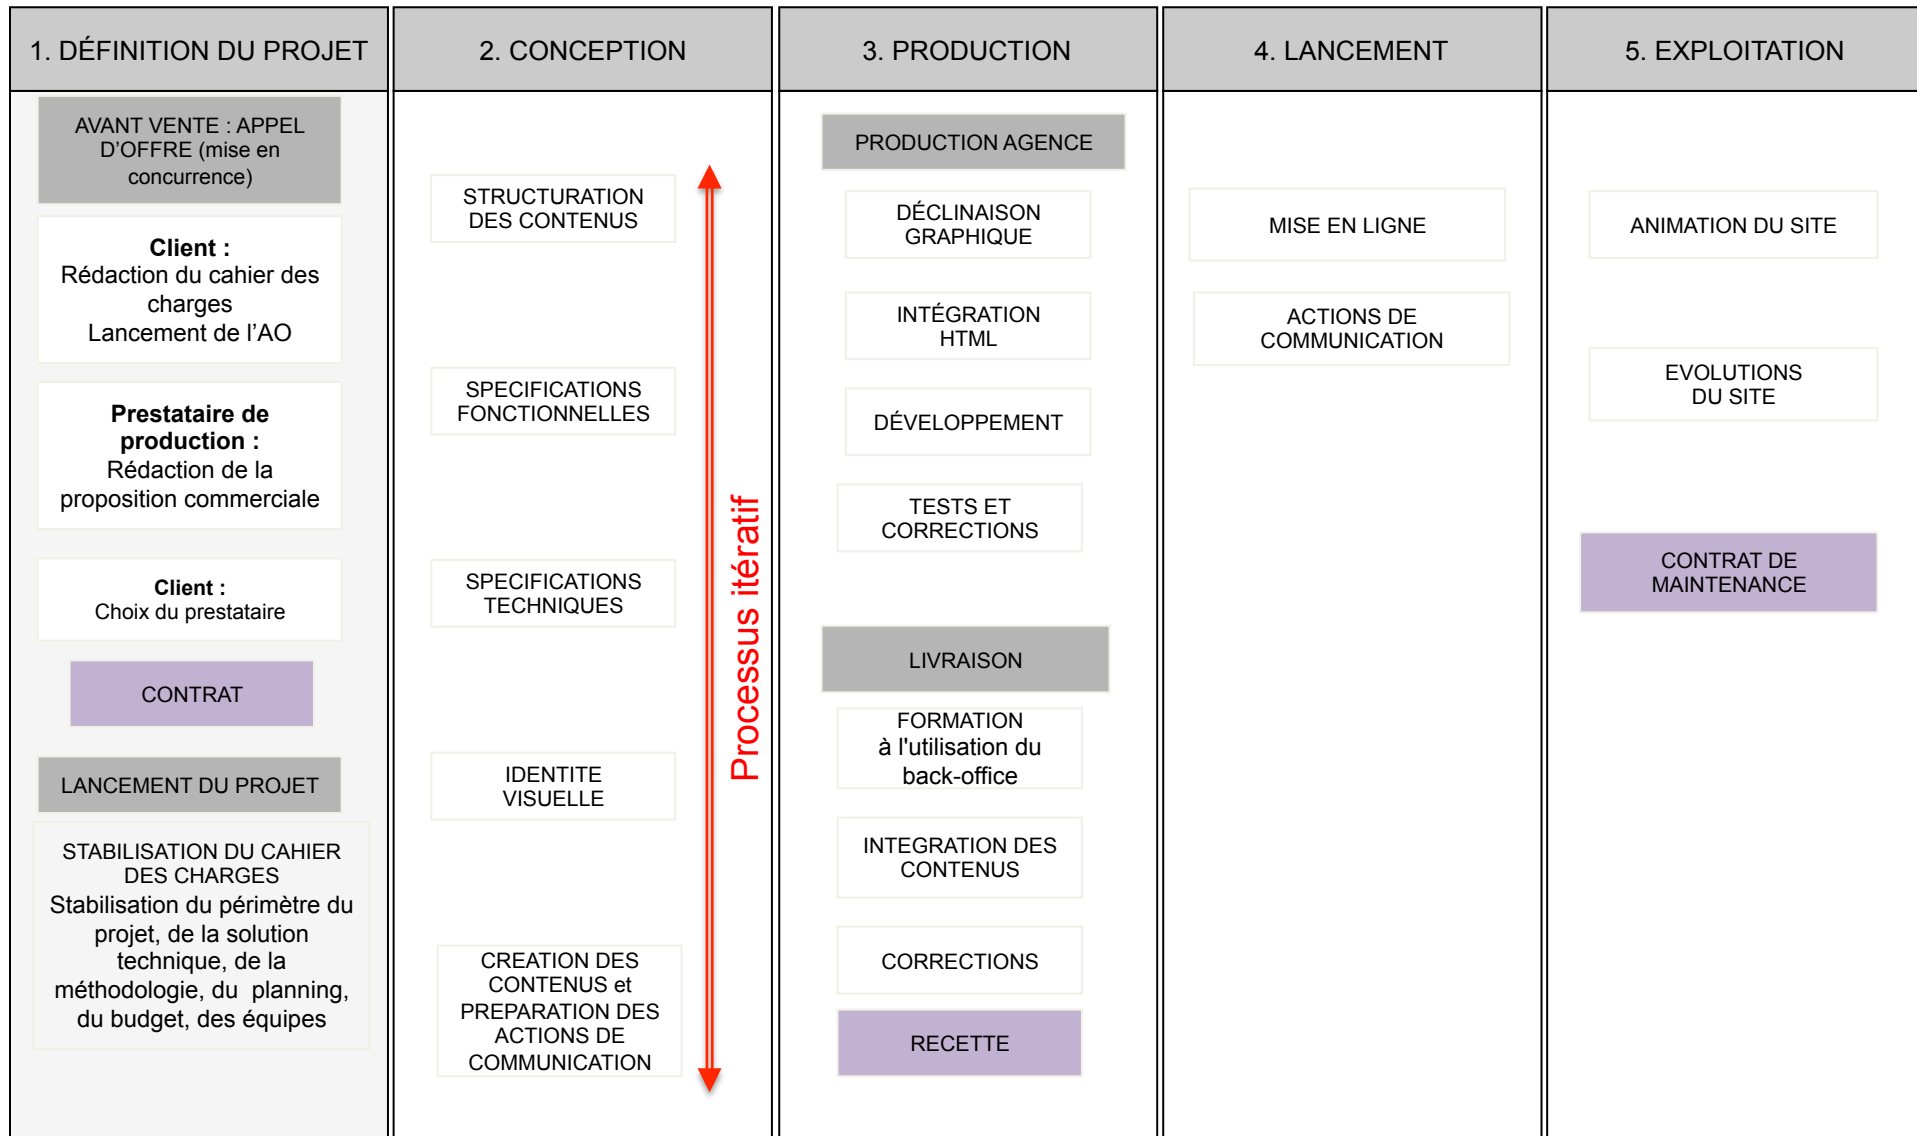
1. DÉFINITION DU PROJET

AVANT VENTE : APPEL D'OFFRE (mise en concurrence)

**Client :**
Rédaction du cahier des charges
Lancement de l'AO

**Prestataire de production :**
Rédaction de la proposition commerciale

**Client :**
Choix du prestataire

CONTRAT

LANCEMENT DU PROJET

STABILISATION DU CAHIER DES CHARGES
Stabilisation du périmètre du projet, de la solution technique, de la méthodologie, du planning, du budget, des équipes

2. CONCEPTION

STRUCTURATION DES CONTENUS

SPECIFICATIONS FONCTIONNELLES

SPECIFICATIONS TECHNIQUES

IDENTITE VISUELLE

CREATION DES CONTENUS et PREPARATION DES ACTIONS DE COMMUNICATION

Processus itératif

3. PRODUCTION

PRODUCTION AGENCE

DÉCLINAISON GRAPHIQUE

INTÉGRATION HTML

DÉVELOPPEMENT

TESTS ET CORRECTIONS

LIVRAISON

FORMATION à l'utilisation du back-office

INTEGRATION DES CONTENUS

CORRECTIONS

RECETTE

4. LANCEMENT

MISE EN LIGNE

ACTIONS DE COMMUNICATION

5. EXPLOITATION

ANIMATION DU SITE

EVOLUTIONS DU SITE

CONTRAT DE MAINTENANCE